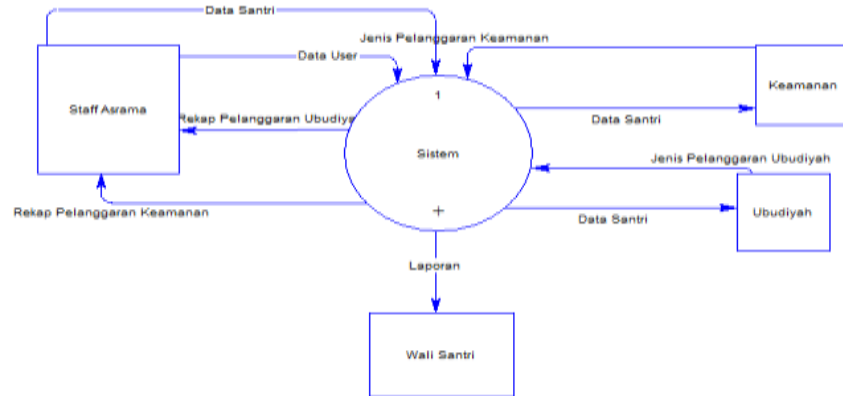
Data Santri

Jenis Pelanggaran Keamanan

Data User

Staff Asrama

1

Keamanan

Rekap Pelanggaran Ubudiyah

Data Santri

Sistem

Jenis Pelanggaran Ubudiyah

Rekap Pelanggaran Keamanan

+

Data Santri

Ubudiyah

Laporan

Wali Santri